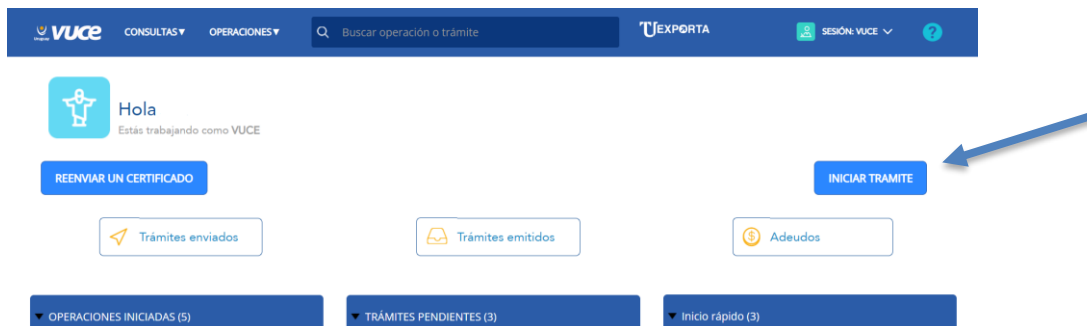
Uruguay VUCE CONSULTAS▾ OPERACIONES▾ Buscar operación o trámite UEXPORTA SESIÓN: VUCE ?

Hola
Estás trabajando como VUCE

REENVIAR UN CERTIFICADO

INICIAR TRAMITE

Trámites enviados

Trámites emitidos

Adeudos

OPERACIONES INICIADAS (5)

TRÁMITES PENDIENTES (3)

Inicio rápido (3)